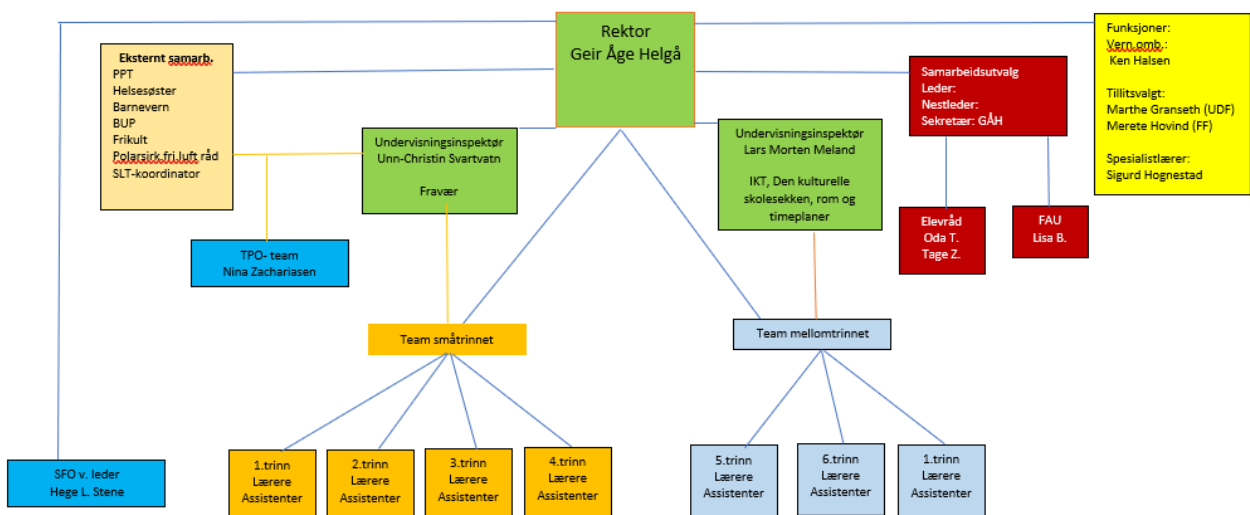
Rektor
Geir Åge Helgå

Eksternt samarb.
PPT
Helsesøster
Barnevern
BUP
Frikult
Polarsirk fri luft råd
SLT-koordinator

Undervisningsinspektør
Unn-Christin Svartvatn

Fravær

Undervisningsinspektør
Lars Morten Meland

IKT, Den kulturelle skolesekken, rom og timeplaner

Samarbeidsutvalg
Leder:
Nestleder:
Sekretær: GÅH

Funksjoner:
Vern.omb.:
Ken Halsen

Tillitsvalgt:
Marthe Granseth (UDF)
Merete Hovind (FF)

Spesialistlærer:
Sigurd Hognestad

TPO- team
Nina Zachariasen

Elevråd
Oda T.
Tage Z.

FAU
Lisa B.

Team småtrinnet

Team mellomtrinnet

SFO v. leder
Hege L. Stene

1.trinn
Lærere
Assistenter

2.trinn
Lærere
Assistenter

3.trinn
Lærere
Assistenter

4.trinn
Lærere
Assistenter

5.trinn
Lærere
Assistenter

6.trinn
Lærere
Assistenter

1.trinn
Lærere
Assistenter